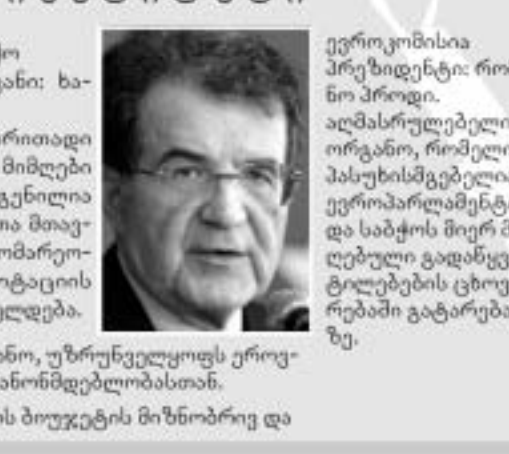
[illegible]

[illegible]ო
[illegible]ანი: ხა-
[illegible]რითადი
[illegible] მიმღები
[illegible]გენილია
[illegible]ა მთავ-
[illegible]ომარეო-
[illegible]ტაციის
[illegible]ლდება.

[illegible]ანო, უზრუნველყოფს ეროვ-
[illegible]ანონმდებლობასთან.
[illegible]ს ბიუჯეტის მიზნობრივ და

ევროკომისია
პრეზიდენტი: რო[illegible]
ნო პროდი.
აღმასრულებელი
ორგანო, რომელი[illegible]
პასუხისმგებელი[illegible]
ევროპარლამენტ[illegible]
და საბჭოს მიერ მ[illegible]
ღებული გადაწყვ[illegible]
ტილებების ცხოვ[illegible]
რებაში გატარება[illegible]
ზე.